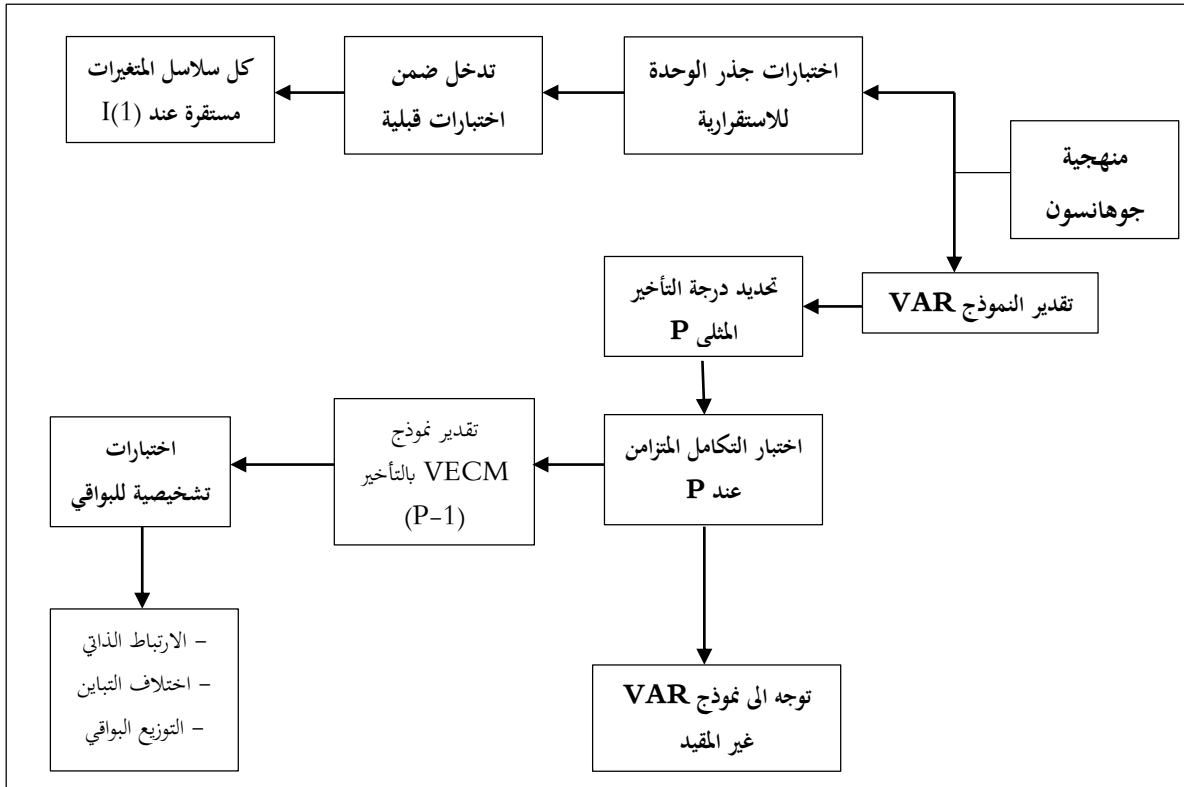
منهجية جوهانسون

اختبارات جذر الوحدة للاستقرارية

تدخل ضمن اختبارات قبلية

كل سلاسل المتغيرات مستقرة عند I(1)

تقدير النموذج VAR

تحديد درجة التأخير المثلى P

اختبار التكامل المتزامن عند P

تقدير نموذج VECM بالتأخير (P-1)

اختبارات تشخيصية للبواقي

- الارتباط الذاتي
- اختلاف التباين
- التوزيع البواقي

توجه الى نموذج VAR غير المقيد